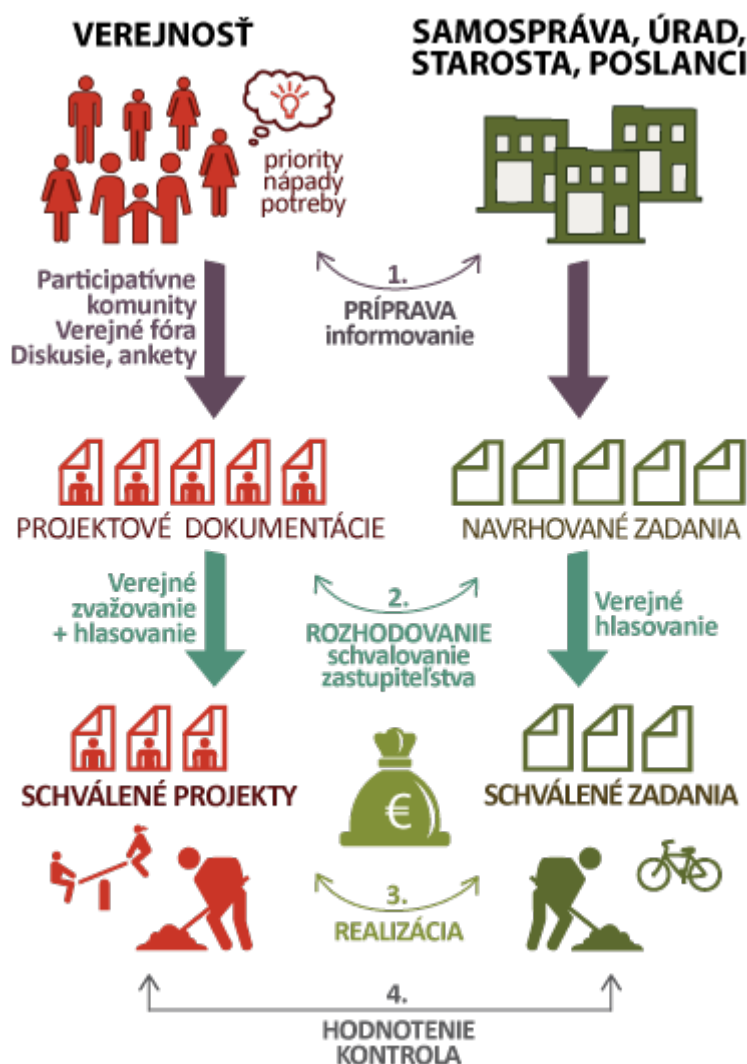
VEREJNOSŤ

SAMOSPRÁVA, ÚRAD, STAROSTA, POSLANCI

priority
nápady
potreby

Participatívne komunity
Verejné fóra
Diskusie, ankety

1.
PRÍPRAVA
informovanie

PROJEKTOVÉ DOKUMENTÁCIE

NAVRHOVANÉ ZADANIA

Verejné zvažovanie + hlasovanie

2.
ROZHODOVANIE
schvalovanie
zastupiteľstva

Verejné hlasovanie

SCHVÁLENÉ PROJEKTY

€

SCHVÁLENÉ ZADANIA

3.
REALIZÁCIA

4.
HODNOTENIE
KONTROLA